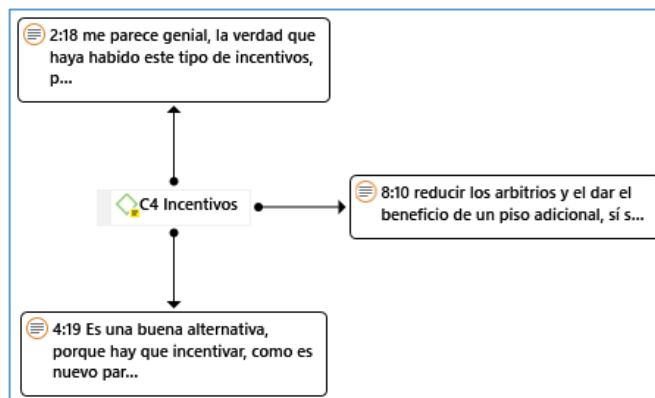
2:18 me parece genial, la verdad que haya habido este tipo de incentivos, p...

C4 Incentivos

8:10 reducir los arbitrios y el dar el beneficio de un piso adicional, sí s...

4:19 Es una buena alternativa, porque hay que incentivar, como es nuevo par...